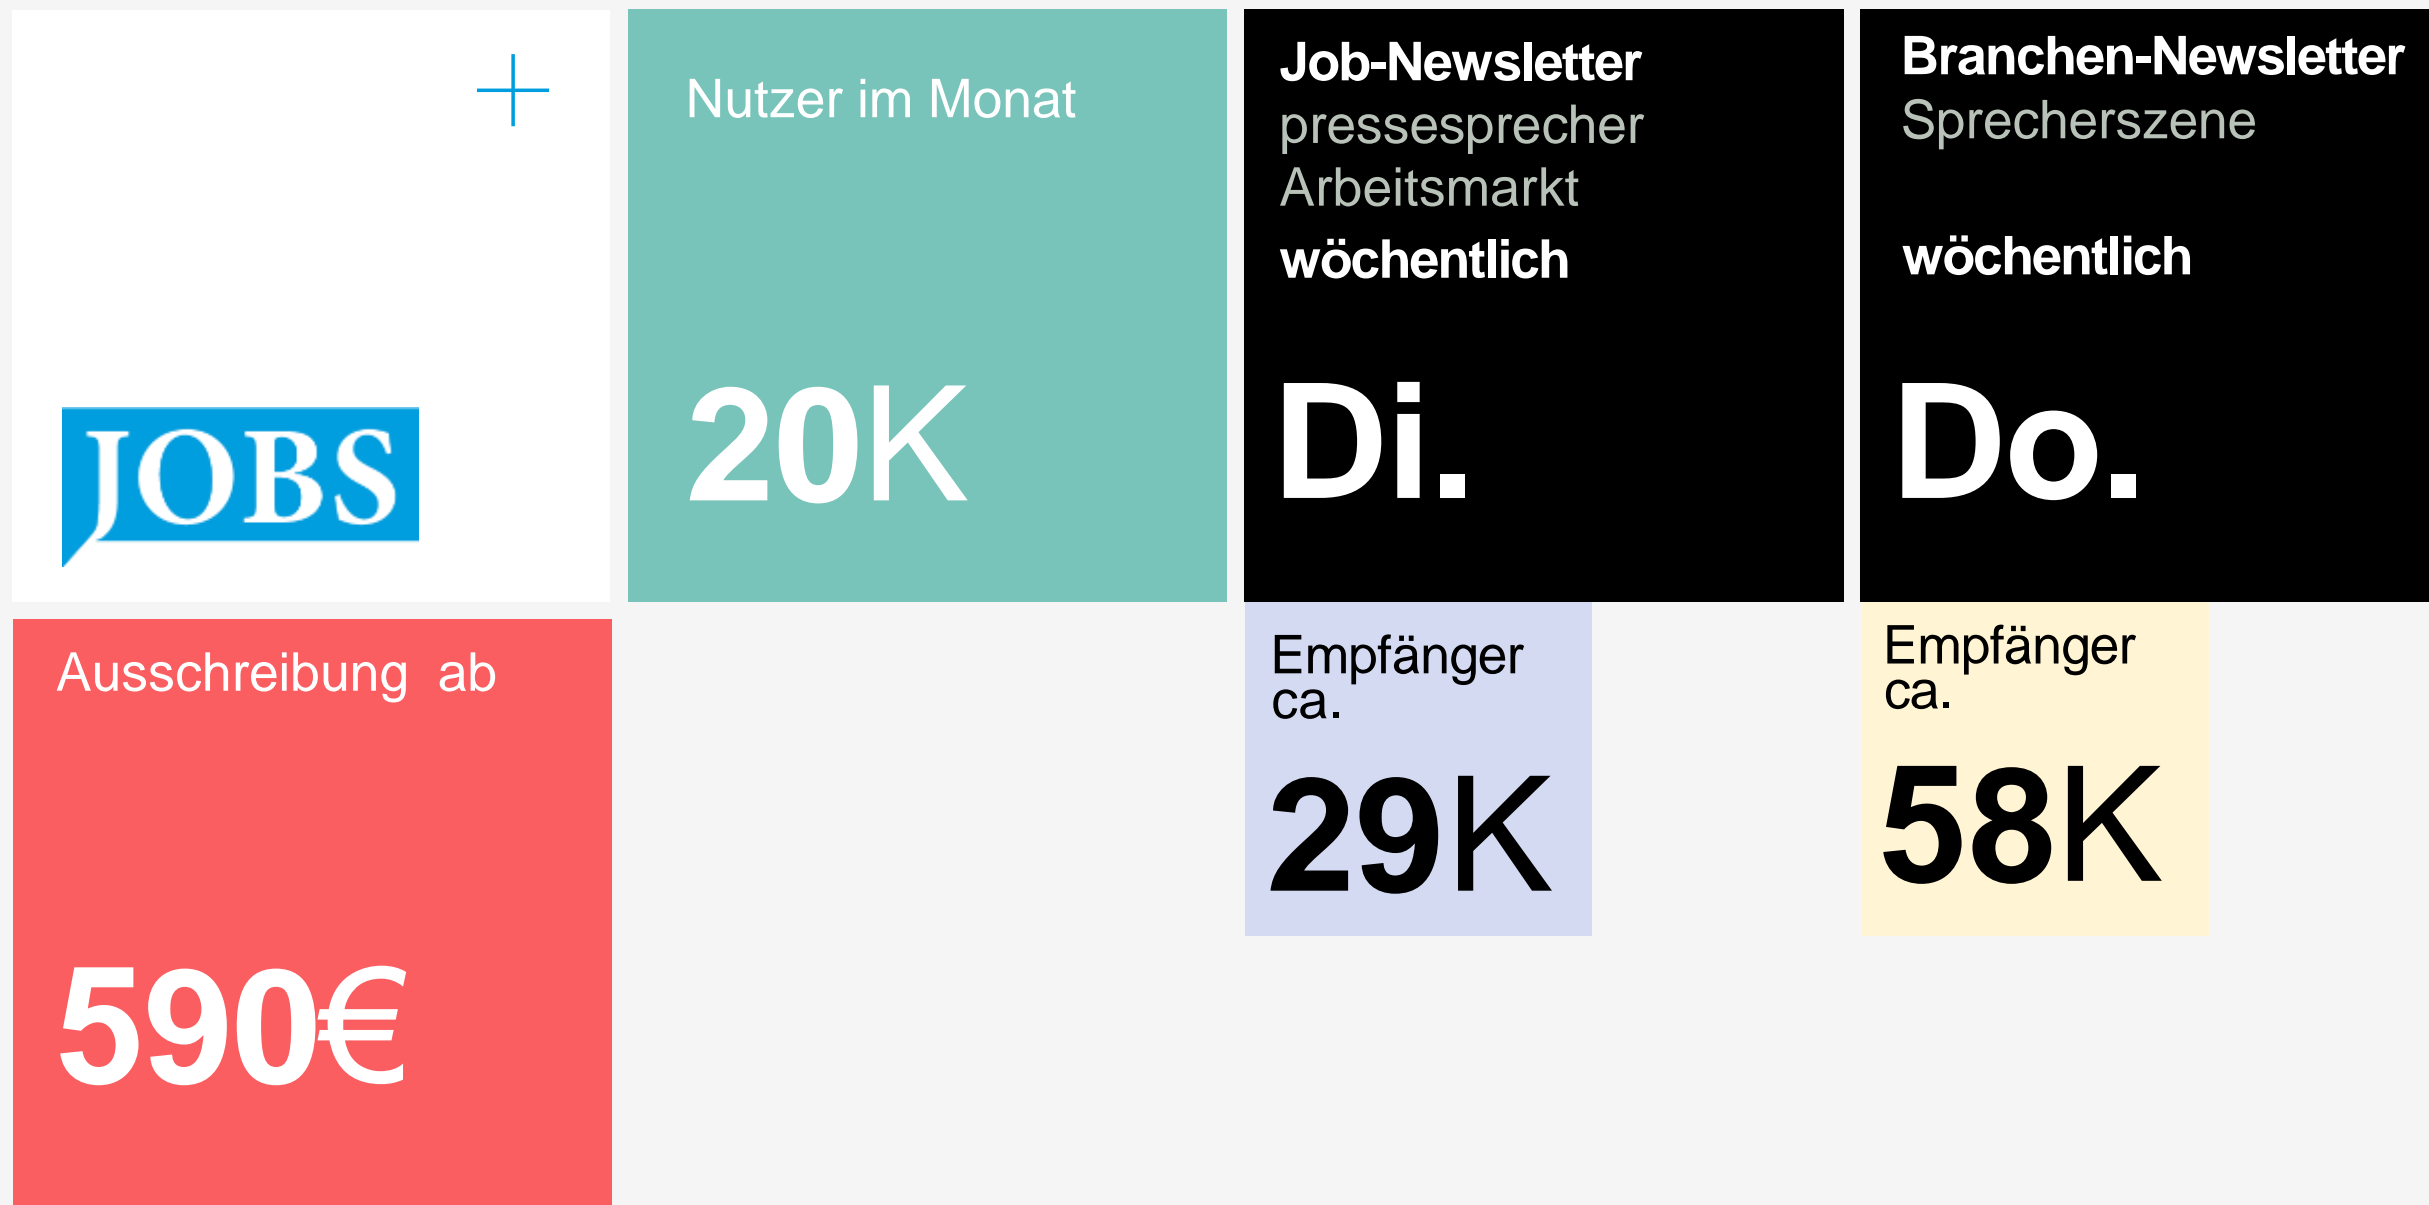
+

JOBS

Nutzer im Monat

20K

Job-Newsletter
pressesprecher Arbeitsmarkt
wöchentlich

Di.

Branchen-Newsletter
Sprecherszene

wöchentlich

Do.

Ausschreibung ab

590€

Empfänger ca.

29K

Empfänger ca.

58K